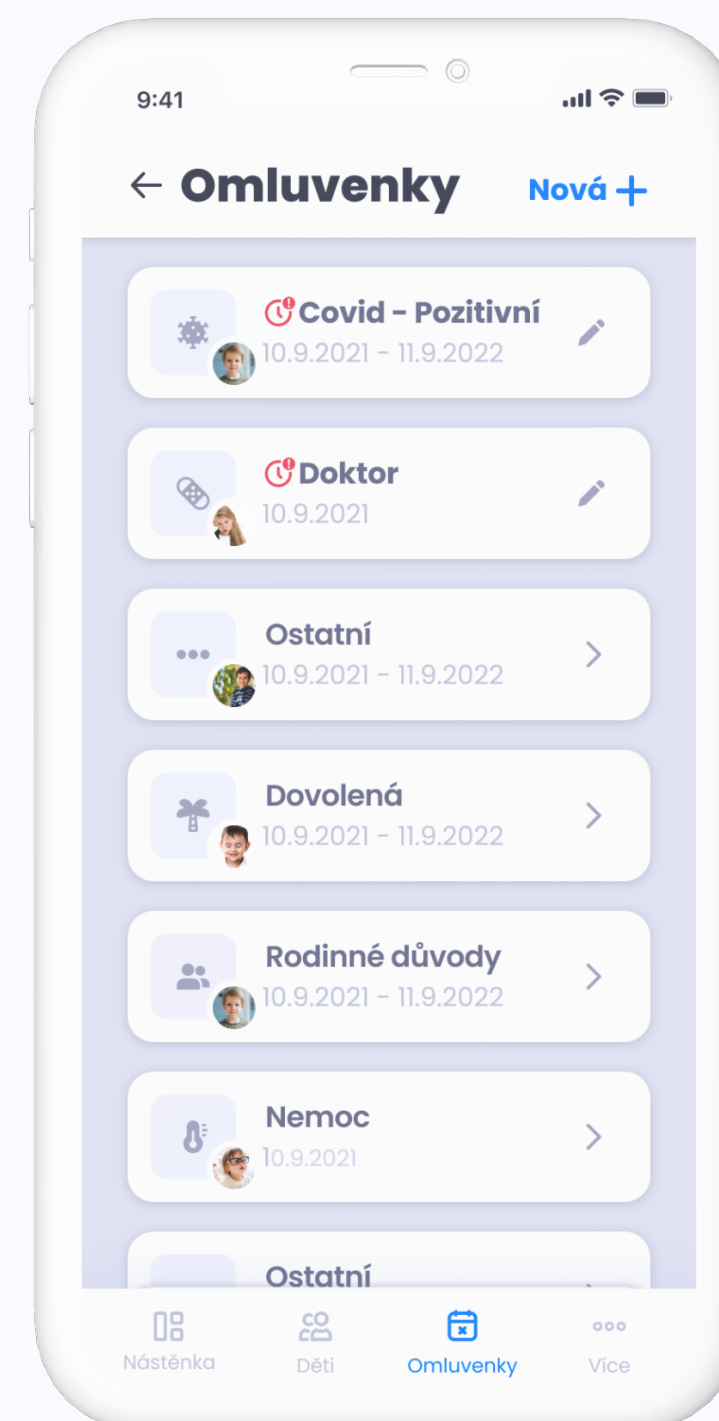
9:41

Omluvenky

Nová +

Covid - Pozitivní
10.9.2021 - 11.9.2022

Doktor
10.9.2021

Ostatní
10.9.2021 - 11.9.2022

Dovolená
10.9.2021 - 11.9.2022

Rodinné důvody
10.9.2021 - 11.9.2022

Nemoc
10.9.2021

Ostatní

Nástěnka
Děti
Omluvenky
Více